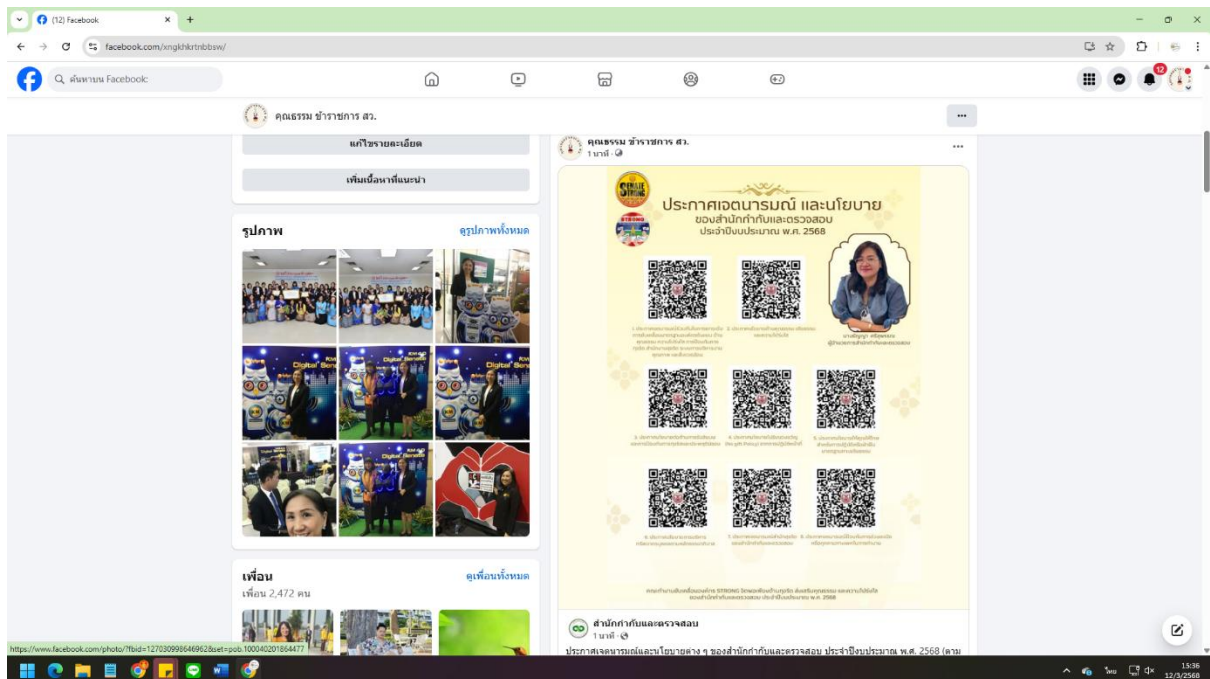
(12) Facebook
facebook.com/xngkhkrtnbbsw/
ค้นหาบน Facebook
12
คุณธรรม ข้าราชการ สว.
แก้ไขรายละเอียด
เพิ่มเนื้อหาที่แนะนำ
รูปภาพ
ดูรูปภาพทั้งหมด
เพื่อน
ดูเพื่อนทั้งหมด
เพื่อน 2,472 คน
คุณธรรม ข้าราชการ สว.
1 นาที ·
ประกาศเจตนารมณ์ และนโยบาย
ของสำนักกำกับและตรวจสอบ
ประจำปีงบประมาณ พ.ศ. 2568
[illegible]
สำนักกำกับและตรวจสอบ
1 นาที ·
ประกาศเจตนารมณ์และนโยบายต่าง ๆ ของสำนักกำกับและตรวจสอบ ประจำปีงบประมาณ พ.ศ. 2568 (ตาม
https://www.facebook.com/photo/?fbid=1270309986469628&set=pob.100040201864477
15:36
12/3/2568
ไทย